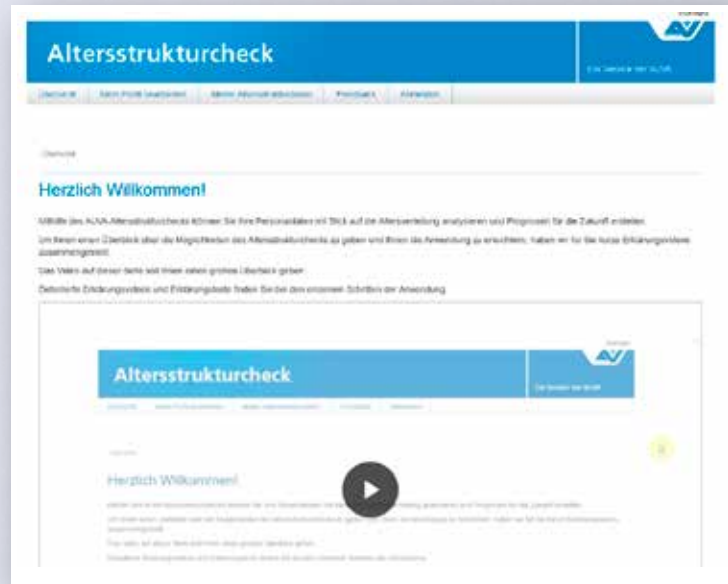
Altersstrukturcheck

Ein Service der AUVA

Übersicht | Mein Profil bearbeiten | Meine Altersstrukturen | Prognosen | Kontakte

Übersicht

Herzlich Willkommen!

Mithilfe des AUVA-Altersstrukturchecks können Sie Ihre Personaldaten mit Blick auf die Altersverteilung analysieren und Prognosen für die Zukunft erstellen.

Um Ihnen einen Überblick über die Möglichkeiten des Altersstrukturchecks zu geben und Ihnen die Anwendung zu erleichtern, haben wir für Sie kurze Erklärungsvideos zusammengestellt.

Das Video auf dieser Seite soll Ihnen einen groben Überblick geben.

Detaillierte Erklärungsvideos und Erklärungstexte finden Sie bei den einzelnen Schritten der Anwendung.

Altersstrukturcheck

Ein Service der AUVA

Herzlich Willkommen!

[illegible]